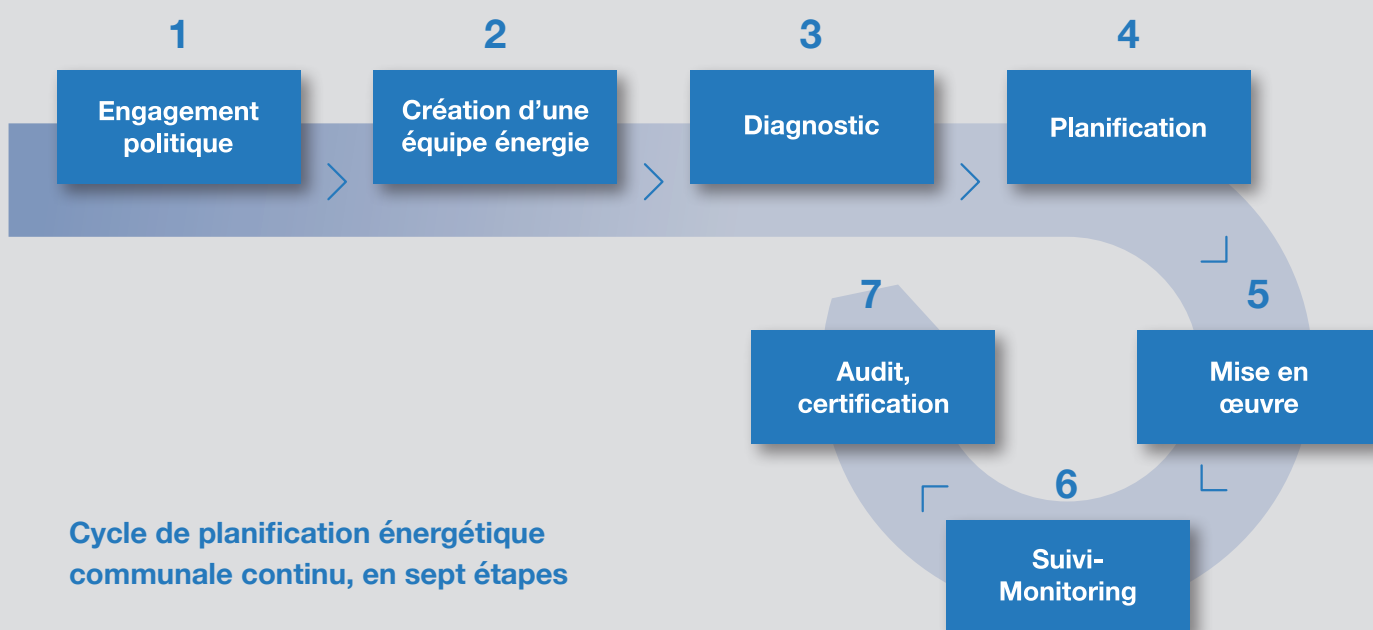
1
Engagement politique

2
Création d’une équipe énergie

3
Diagnostic

4
Planification

5
Mise en œuvre

6
Suivi-Monitoring

7
Audit, certification

Cycle de planification énergétique communale continu, en sept étapes